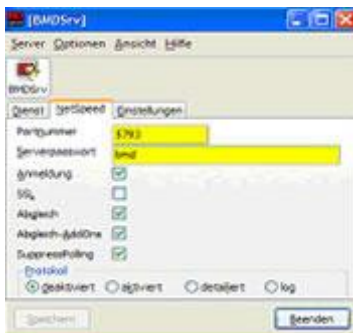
[BMDSrv]

Server Optionen Ansicht Hilfe

BMDSrv

Dienst NetSpeed Einstellungen

Portnummer 5793

Serverpasswort bmd

Anmeldung

SSL

Abgleich

Abgleich-AddOns

SuppressPolling

Protokoll

deaktiviert aktiviert detailiert log

Speichern

Beenden